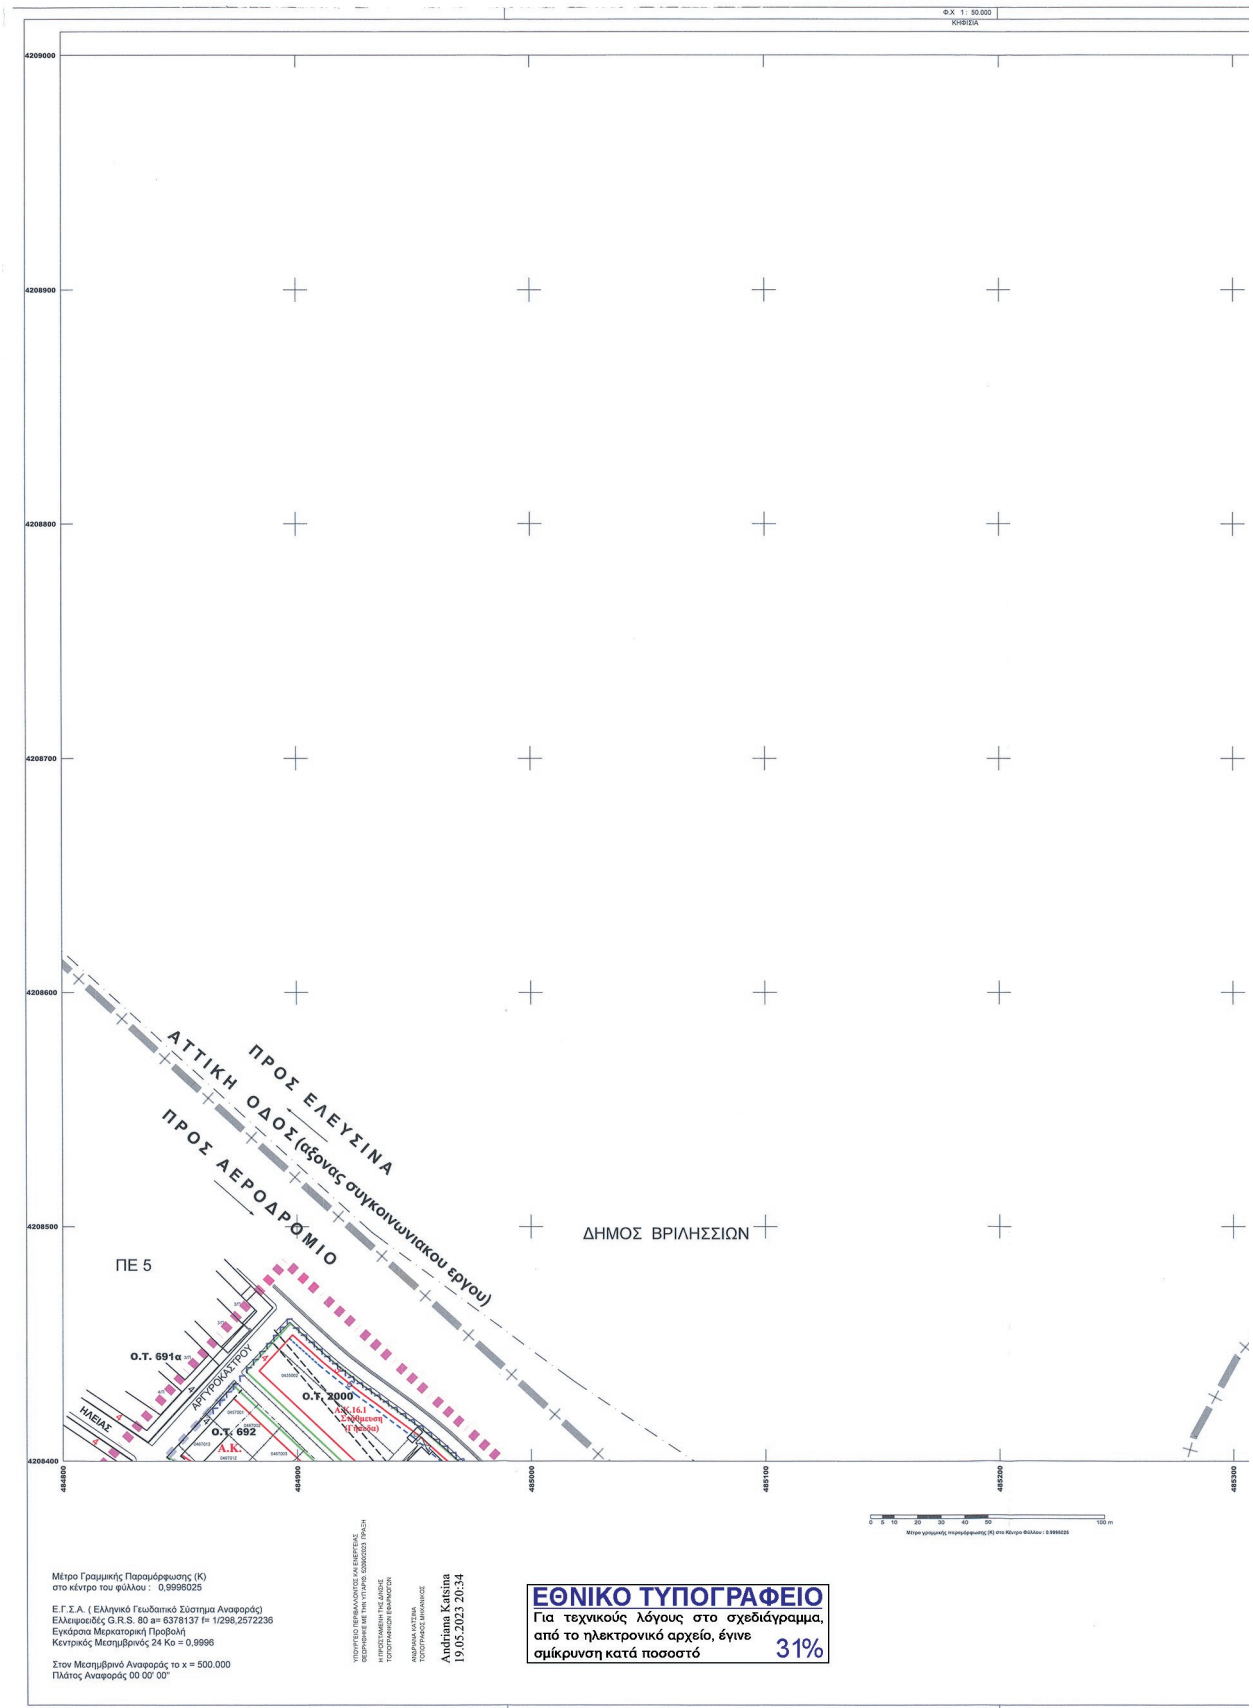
Φ.Χ. 1 : 50.000
ΚΗΦΙΣΙΑ

4209000
4208900
4208800
4208700
4208600
4208500
4208400

ΑΤΤΙΚΗ ΟΔΟΣ (αξονας συγκοινωνιακου εργου)
ΠΡΟΣ ΕΛΕΥΣΙΝΑ
ΠΡΟΣ ΑΕΡΟΔΡΟΜΙΟ

ΔΗΜΟΣ ΒΡΙΛΗΣΣΙΩΝ

ΠΕ 5

Ο.Τ. 691α
ΗΛΕΙΑΣ
ΑΡΓΥΡΟΚΑΣΤΡΟΥ
Ο.Τ. 2000
Α.Κ.16.1
Ο.Τ. 692
Α.Κ.

484800
484900
485000
485100
485200
485300

0 5 10 20 30 40 50 100 m
Μέτρο γραμμικής παραμόρφωσης (Κ) στο Κέντρο Φύλλου : 0.9996025

Μέτρο Γραμμικής Παραμόρφωσης (Κ) στο κέντρο του φύλλου : 0,9996025

Ε.Γ.Σ.Α. ( Ελληνικό Γεωδαιτικό Σύστημα Αναφοράς)
Ελλειψοειδές G.R.S. 80 a= 6378137 f= 1/298,2572236
Εγκάρσια Μερκατορική Προβολή
Κεντρικός Μεσημβρινός 24 Ko = 0,9996

Στον Μεσημβρινό Αναφοράς το x = 500.000
Πλάτος Αναφοράς 00 00' 00"

ΥΠΟΥΡΓΕΙΟ ΠΕΡΙΒΑΛΛΟΝΤΟΣ ΚΑΙ ΕΝΕΡΓΕΙΑΣ
ΘΕΩΡΗΘΗΚΕ ΜΕ ΤΗΝ ΥΠ.ΑΡΙΘ. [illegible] ΠΡΑΞΗ
Η ΠΡΟΪΣΤΑΜΕΝΗ ΤΗΣ ΔΙΕΥΘΥΝΣΗΣ ΤΟΠΟΓΡΑΦΙΚΩΝ ΕΦΑΡΜΟΓΩΝ
ΑΝΔΡΙΑΝΑ ΚΑΤΣΙΝΑ
ΤΟΠΟΓΡΑΦΟΣ ΜΗΧΑΝΙΚΟΣ
Andriana Katsina
19.05.2023 20:34

ΕΘΝΙΚΟ ΤΥΠΟΓΡΑΦΕΙΟ
Για τεχνικούς λόγους στο σχεδιάγραμμα, από το ηλεκτρονικό αρχείο, έγινε σμίκρυνση κατά ποσοστό 31%